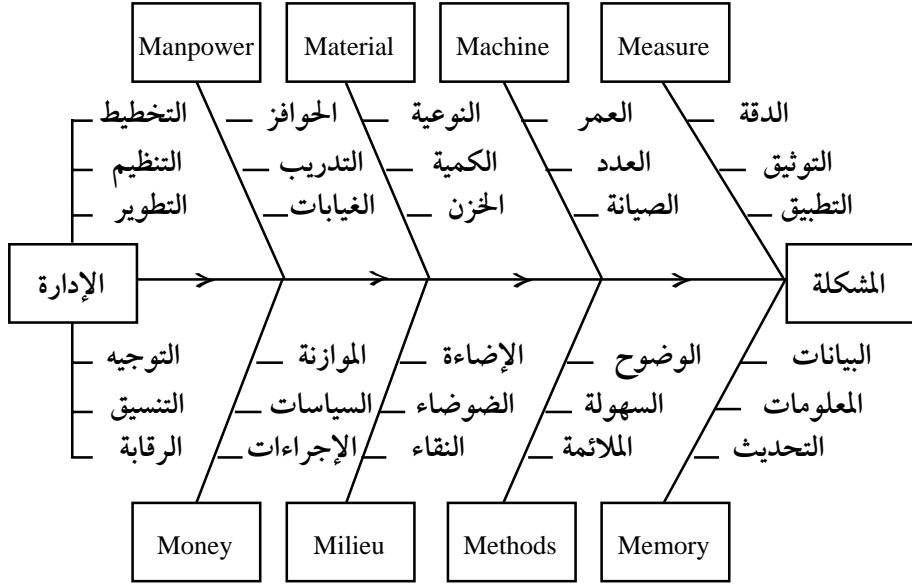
Manpower
Material
Machine
Measure

التخطيط
التنظيم
التطوير

الحوافز
التدريب
الغيابات

النوعية
الكمية
الخزن

العمر
العدد
الصيانة

الدقة
التوثيق
التطبيق

الإدارة

المشكلة

التوجيه
التنسيق
الرقابة

الموازنة
السياسات
الإجراءات

الإضاءة
الضوضاء
النقاء

الوضوح
السهولة
الملائمة

البيانات
المعلومات
التحديث

Money
Milieu
Methods
Memory